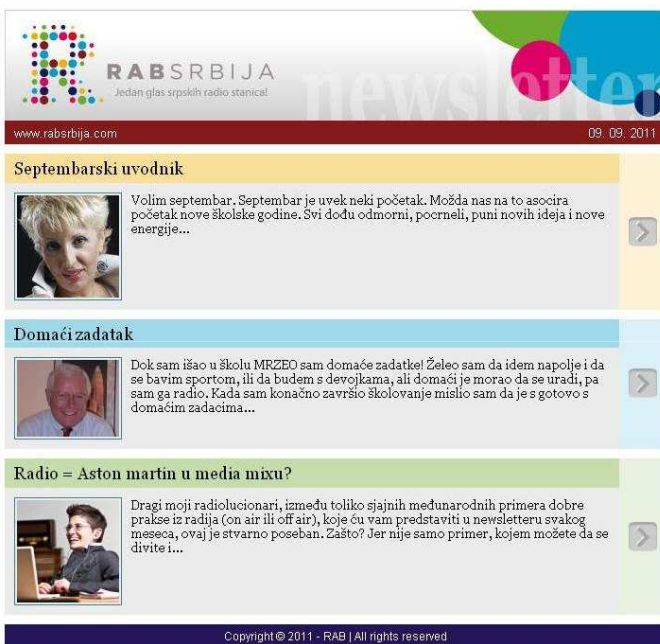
RABSRBIJA
Jedan glas srpskih radio stanica!

newsletter

www.rabsrbija.com

09. 09. 2011

Septembarski uvodnik

Volim septembar. Septembar je uvek neki početak. Možda nas na to asocira početak nove školske godine. Svi dođu odmorni, pocrneli, puni novih ideja i nove energije...

Domaći zadatak

Dok sam išao u školu MRZEO sam domaće zadatke! Želeo sam da idem napolje i da se bavim sportom, ili da budem s devojkama, ali domaći je morao da se uradi, pa sam ga radio. Kada sam konačno završio školovanje mislio sam da je s gotovo s domaćim zadacima...

Radio = Aston martin u media mixu?

Dragi moji radiolucionari, između toliko sjajnih međunarodnih primera dobre prakse iz radija (on air ili off air), koje ću vam predstaviti u newsletteru svakog meseca, ovaj je stvarno poseban. Zašto? Jer nije samo primer, kojem možete da se divite i...

Copyright © 2011 - RAB | All rights reserved